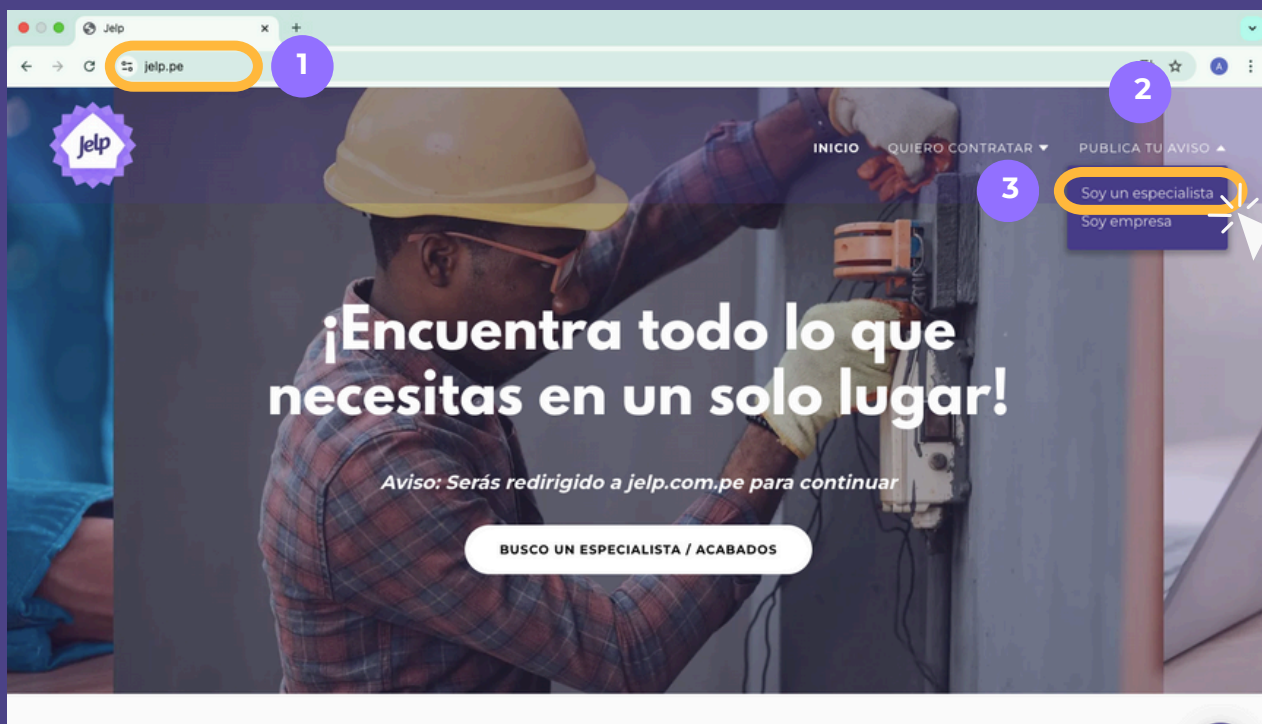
Jelp
jelp.pe
1
2
A
Jelp
INICIO QUIERO CONTRATAR ▾ PUBLICA TU AVISO ▴
3
Soy un especialista
Soy empresa

¡Encuentra todo lo que necesitas en un solo lugar!

Aviso: Serás redirigido a jelp.com.pe para continuar

BUSCO UN ESPECIALISTA / ACABADOS